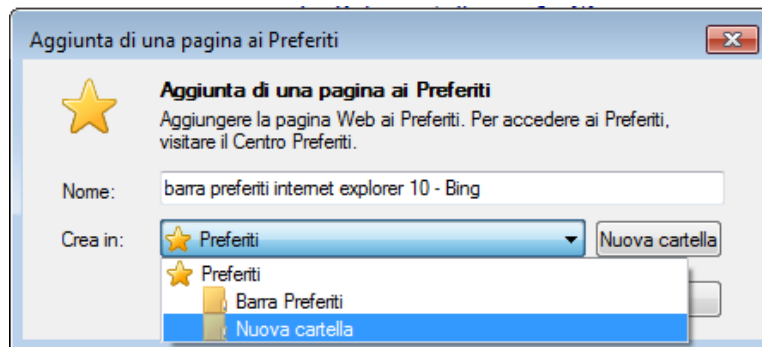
Aggiunta di una pagina ai Preferiti

Aggiunta di una pagina ai Preferiti

Aggiungere la pagina Web ai Preferiti. Per accedere ai Preferiti, visitare il Centro Preferiti.

Nome: barra preferiti internet explorer 10 - Bing

Crea in: Preferiti

Nuova cartella

Preferiti

Barra Preferiti

Nuova cartella